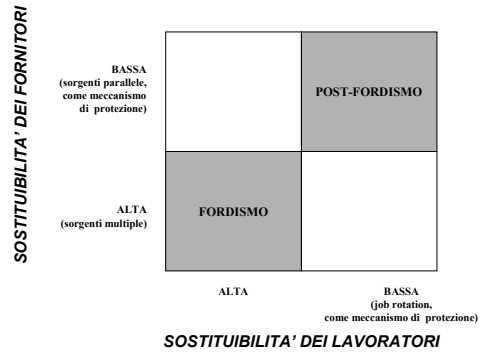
SOSTITUIBILITA' DEI FORNITORI

BASSA
(sorgenti parallele, come meccanismo di protezione)

POST-FORDISMO

ALTA
(sorgenti multiple)

FORDISMO

ALTA

BASSA
(job rotation, come meccanismo di protezione)

SOSTITUIBILITA' DEI LAVORATORI